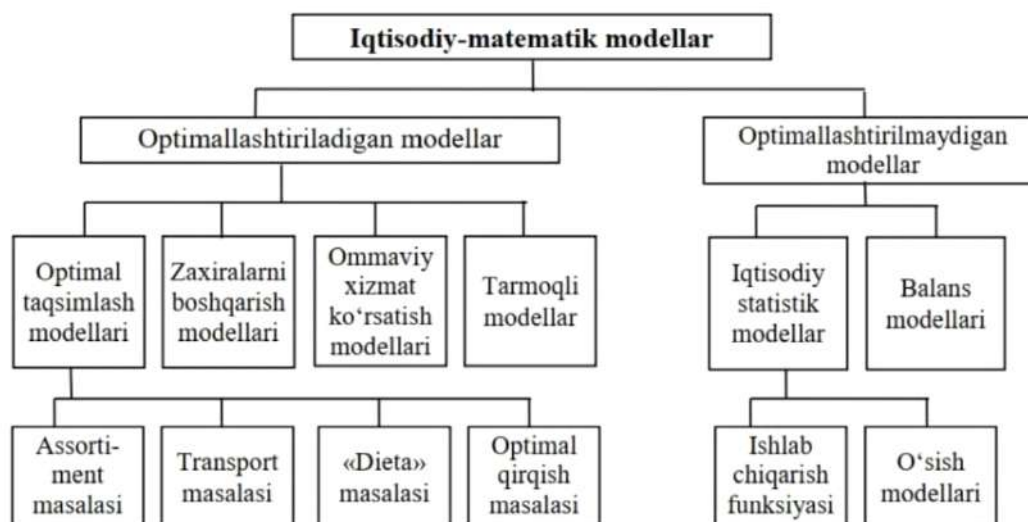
Iqtisodiy-matematik modellar

Optimallashtiriladigan modellar

Optimallashtirilmaydigan modellar

Optimal taqsimlash modellari

Zaxiralarni boshqarish modellari

Ommaviy xizmat ko‘rsatish modellari

Tarmoqli modellar

Iqtisodiy statistik modellar

Balans modellari

Assortiment masalasi

Transport masalasi

«Dieta» masalasi

Optimal qirqish masalasi

Ishlab chiqarish funksiyasi

O‘sish modellari